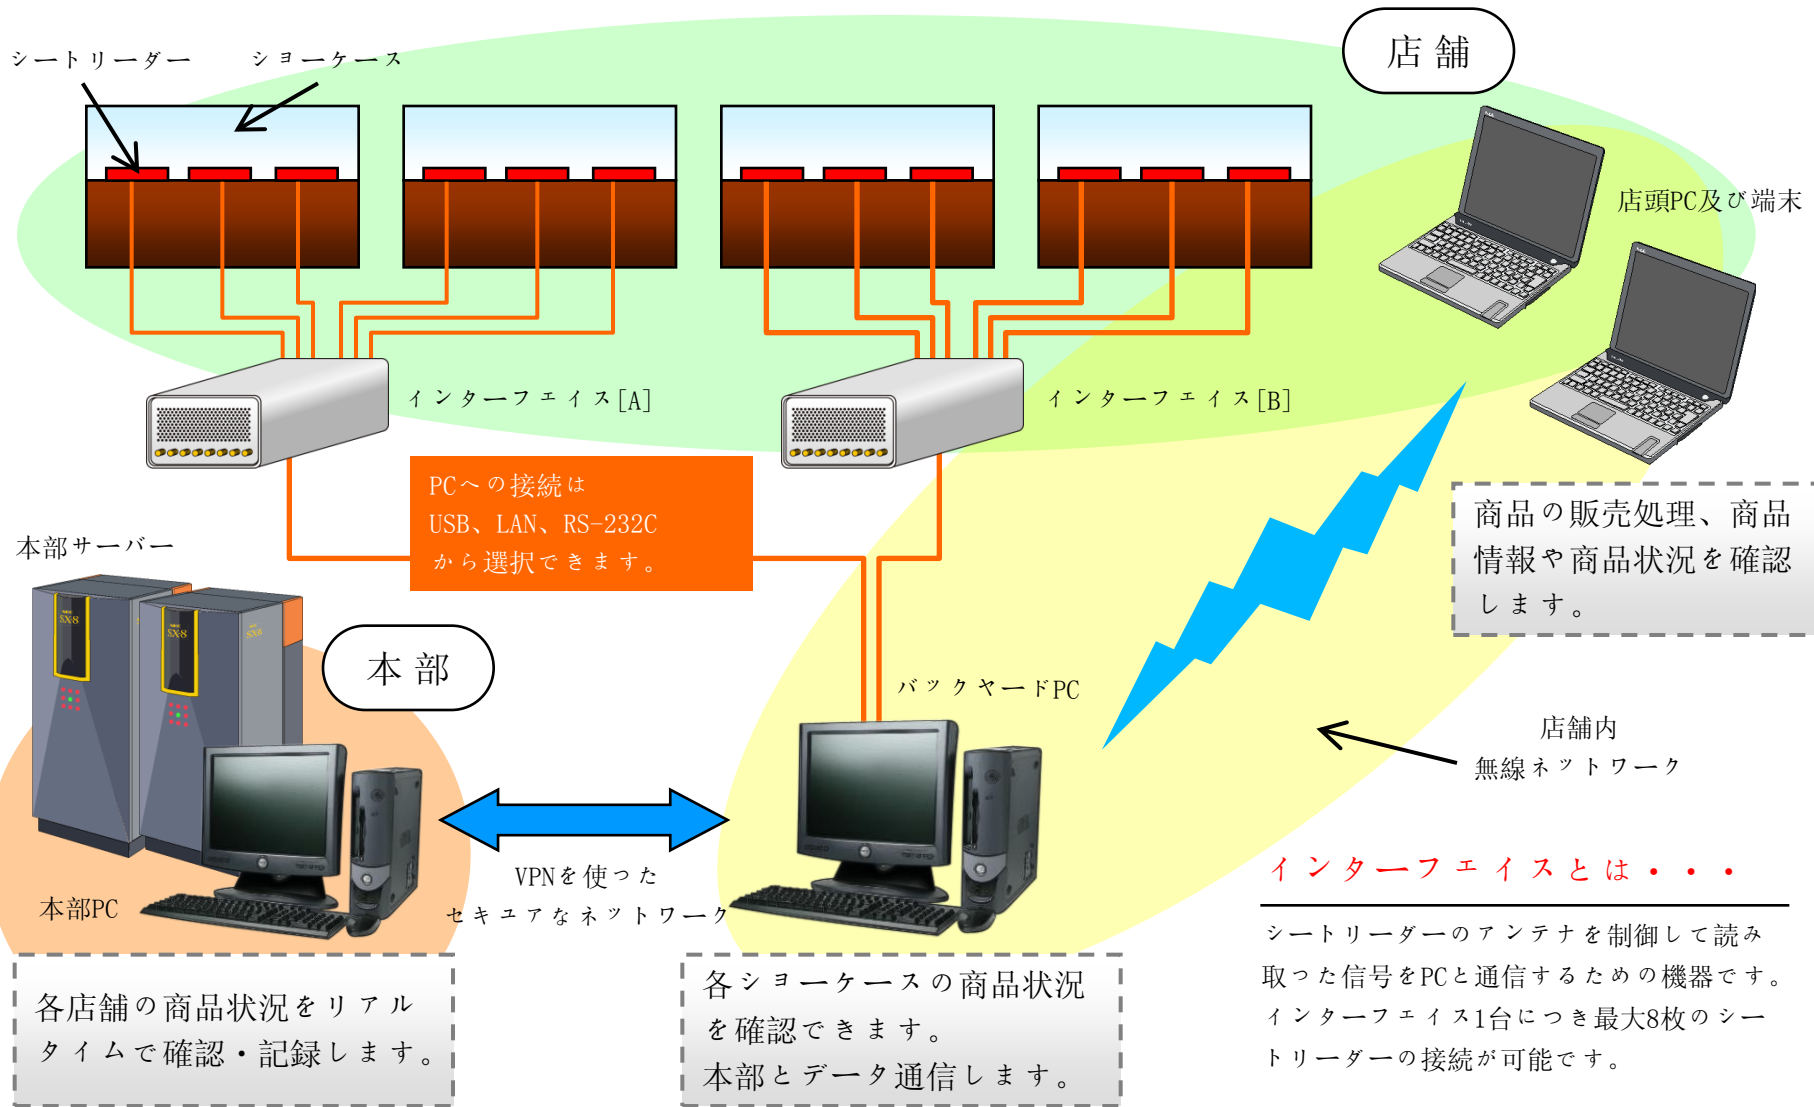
シートリーダー

ショーケース

店舗

店頭PC及び端末

インターフェイス[A]

インターフェイス[B]

PCへの接続は
USB、LAN、RS-232C
から選択できます。

本部サーバー

商品の販売処理、商品情報や商品状況を確認します。

本部

バックヤードPC

店舗内
無線ネットワーク

VPNを使った
セキュアなネットワーク

本部PC

インターフェイスとは・・・

シートリーダーのアンテナを制御して読み取った信号をPCと通信するための機器です。インターフェイス1台につき最大8枚のシートリーダーの接続が可能です。

各店舗の商品状況をリアルタイムで確認・記録します。

各ショーケースの商品状況を確認できます。
本部とデータ通信します。